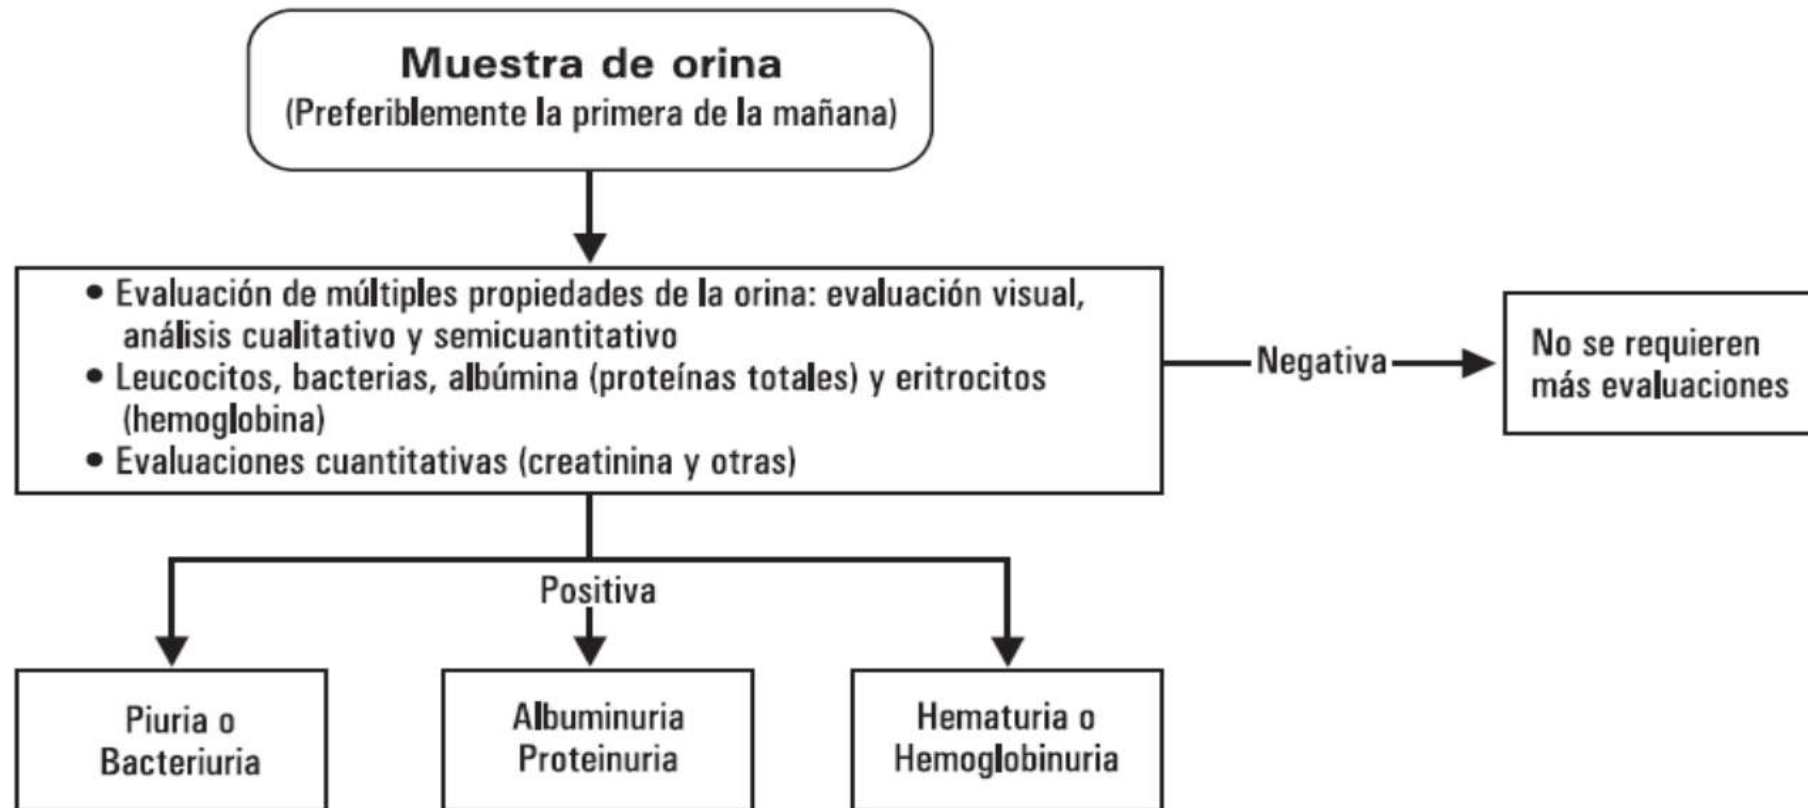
Muestra de orina
(Preferiblemente la primera de la mañana)

• Evaluación de múltiples propiedades de la orina: evaluación visual, análisis cualitativo y semicuantitativo
• Leucocitos, bacterias, albúmina (proteínas totales) y eritrocitos (hemoglobina)
• Evaluaciones cuantitativas (creatinina y otras)

Negativa

No se requieren más evaluaciones

Positiva

Piuria o Bacteriuria

Albuminuria Proteinuria

Hematuria o Hemoglobinuria